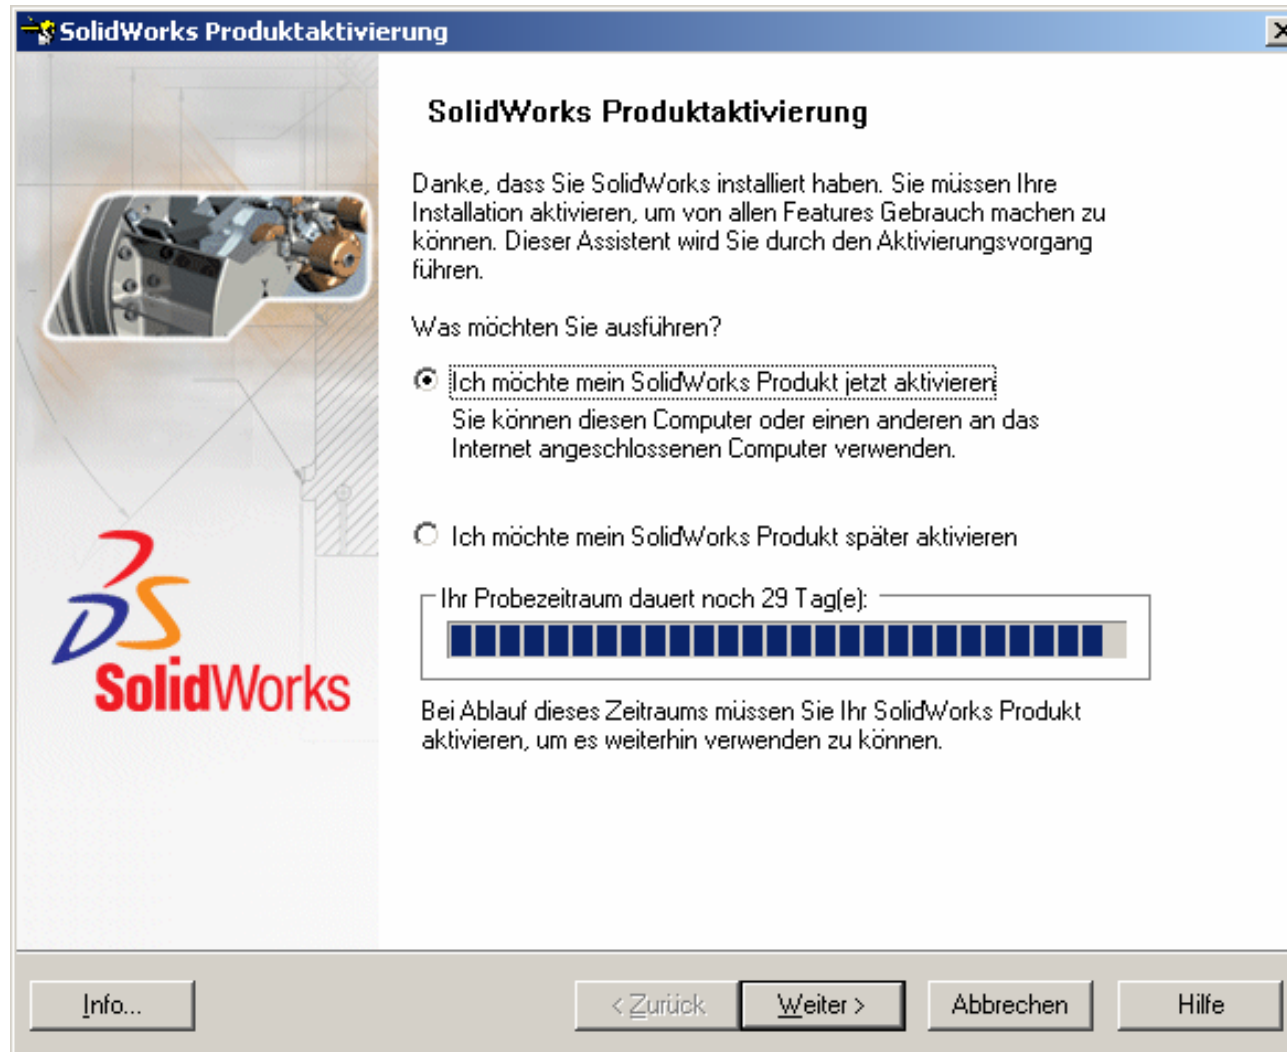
SolidWorks Produktaktivierung

SolidWorks Produktaktivierung

Danke, dass Sie SolidWorks installiert haben. Sie müssen Ihre Installation aktivieren, um von allen Features Gebrauch machen zu können. Dieser Assistent wird Sie durch den Aktivierungsvorgang führen.

Was möchten Sie ausführen?

Ich möchte mein SolidWorks Produkt jetzt aktivieren
Sie können diesen Computer oder einen anderen an das Internet angeschlossenen Computer verwenden.

Ich möchte mein SolidWorks Produkt später aktivieren

Ihr Probezeitraum dauert noch 29 Tag(e):

Bei Ablauf dieses Zeitraums müssen Sie Ihr SolidWorks Produkt aktivieren, um es weiterhin verwenden zu können.

3DS SolidWorks

Info...

< Zurück

Weiter >

Abbrechen

Hilfe